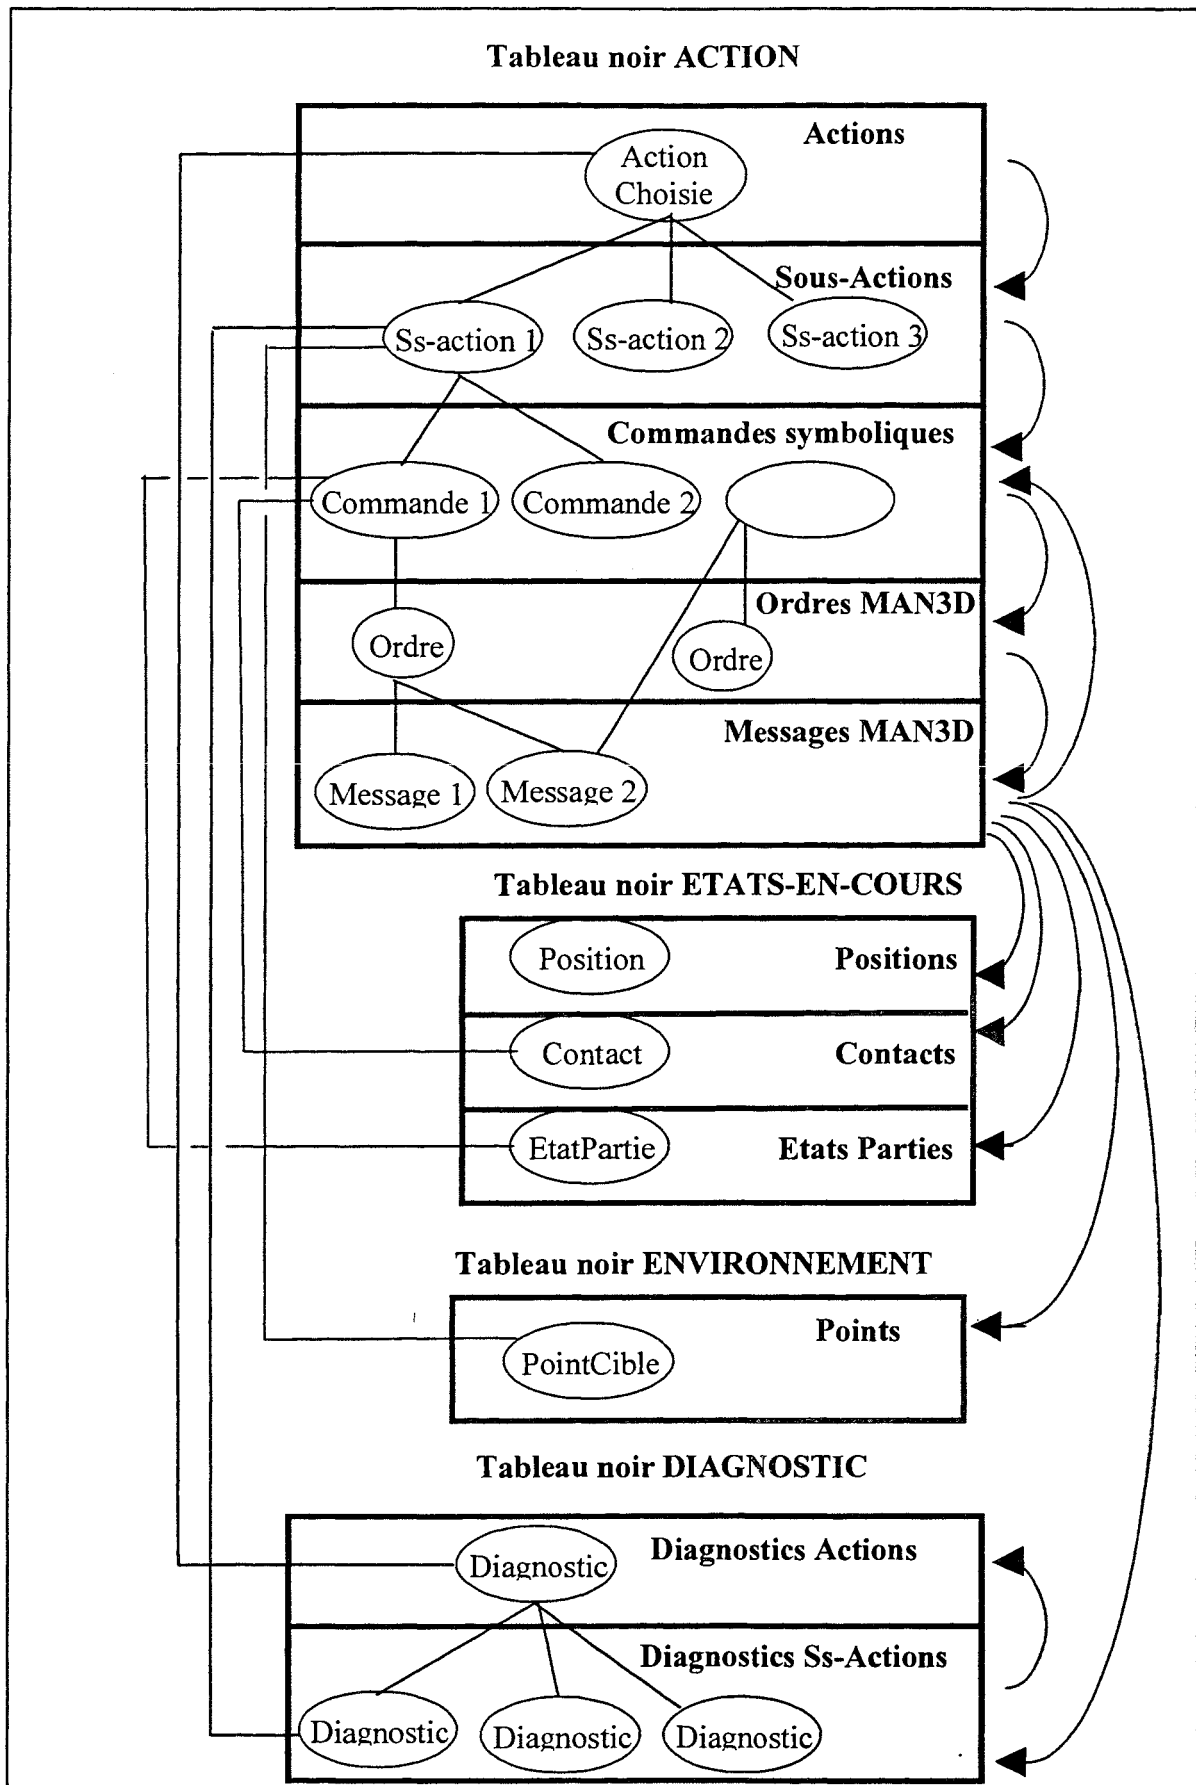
Tableau noir ACTION

Actions

Action Choisie

Sous-Actions

Ss-action 1

Ss-action 2

Ss-action 3

Commandes symboliques

Commande 1

Commande 2

Ordres MAN3D

Ordre

Ordre

Messages MAN3D

Message 1

Message 2

Tableau noir ETATS-EN-COURS

Position

Positions

Contact

Contacts

EtatPartie

Etats Parties

Tableau noir ENVIRONNEMENT

Points

PointCible

Tableau noir DIAGNOSTIC

Diagnostic

Diagnostics Actions

Diagnostics Ss-Actions

Diagnostic

Diagnostic

Diagnostic